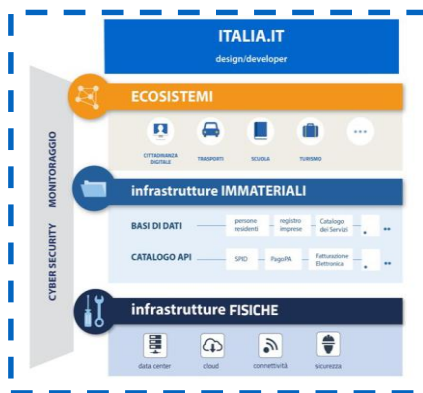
ITALIA.IT
design/developer

ECOSISTEMI

CITTADINANZA DIGITALE
TRASPORTI
SCUOLA
TURISMO
...

infrastrutture IMMATERIALI

BASI DI DATI
persone residenti
registro imprese
Catalogo dei Servizi
...

CATALOGO API
SPID
PagoPA
Fatturazione Elettronica
...

infrastrutture FISICHE

data center
cloud
connettività
sicurezza

MONITORAGGIO
CYBER SECURITY